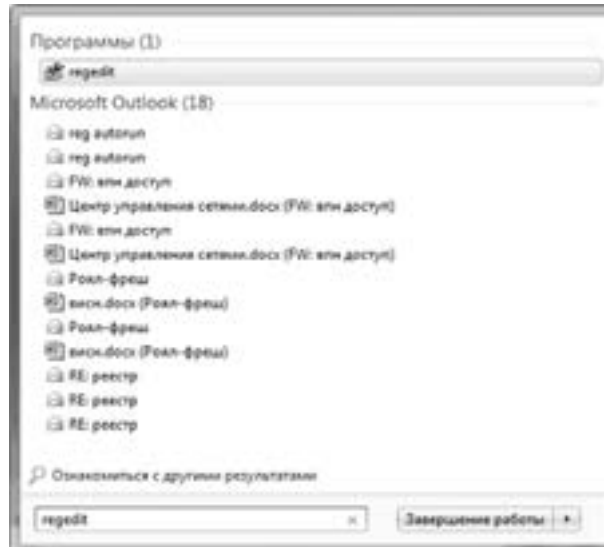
Программы (1)

regedit

Microsoft Outlook (18)

reg autorun

reg autorun

FW: впн доступ

Центр управления сетями.docx (FW: впн доступ)

FW: впн доступ

Центр управления сетями.docx (FW: впн доступ)

Рокл-фреш

висн.docx (Рокл-фреш)

Рокл-фреш

висн.docx (Рокл-фреш)

RE: реестр

RE: реестр

RE: реестр

Ознакомиться с другими результатами

regedit

Завершение работы